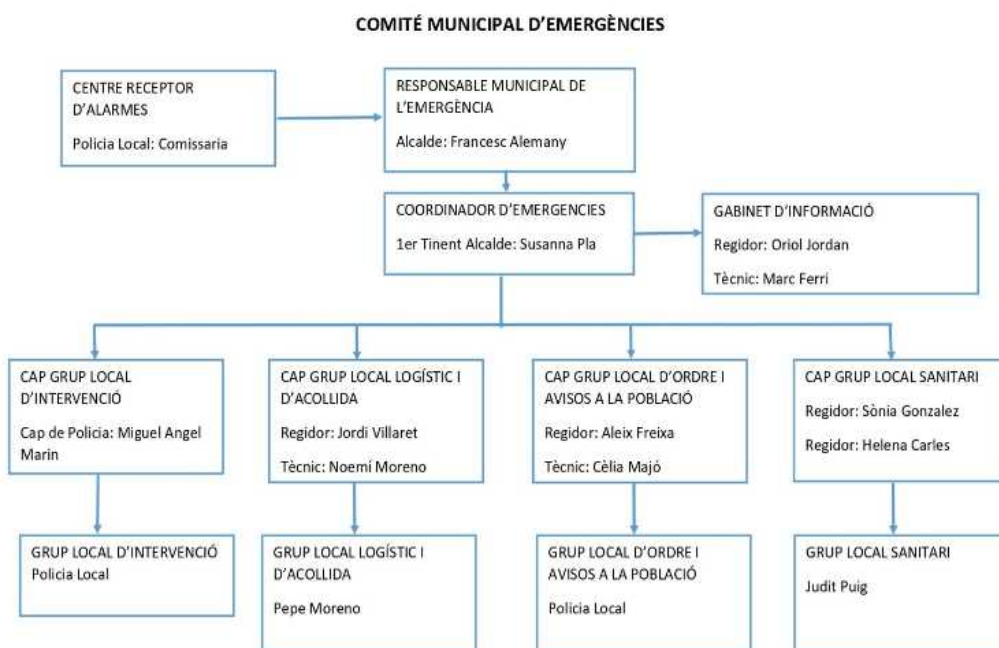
COMITÉ MUNICIPAL D'EMERGÈNCIES

CENTRE RECEPTOR D'ALARMES

Policia Local: Comissaria

RESPONSABLE MUNICIPAL DE L'EMERGÈNCIA

Alcalde: Francesc Alemany

COORDINADOR D'EMERGENCIES

1er Tinent Alcalde: Susanna Pla

GABINET D'INFORMACIÓ

Regidor: Oriol Jordan

Tècnic: Marc Ferri

CAP GRUP LOCAL D'INTERVENCIÓ

Cap de Policia: Miguel Angel Marin

CAP GRUP LOCAL LOGÍSTIC I D'ACOLLIDA

Regidor: Jordi Villaret

Tècnic: Noemí Moreno

CAP GRUP LOCAL D'ORDRE I AVISOS A LA POBLACIÓ

Regidor: Aleix Freixa

Tècnic: Cèlia Majó

CAP GRUP LOCAL SANITARI

Regidor: Sònia Gonzalez

Regidor: Helena Carles

GRUP LOCAL D'INTERVENCIÓ
Policia Local

GRUP LOCAL LOGÍSTIC I D'ACOLLIDA

Pepe Moreno

GRUP LOCAL D'ORDRE I AVISOS A LA POBLACIÓ

Policia Local

GRUP LOCAL SANITARI

Judit Puig